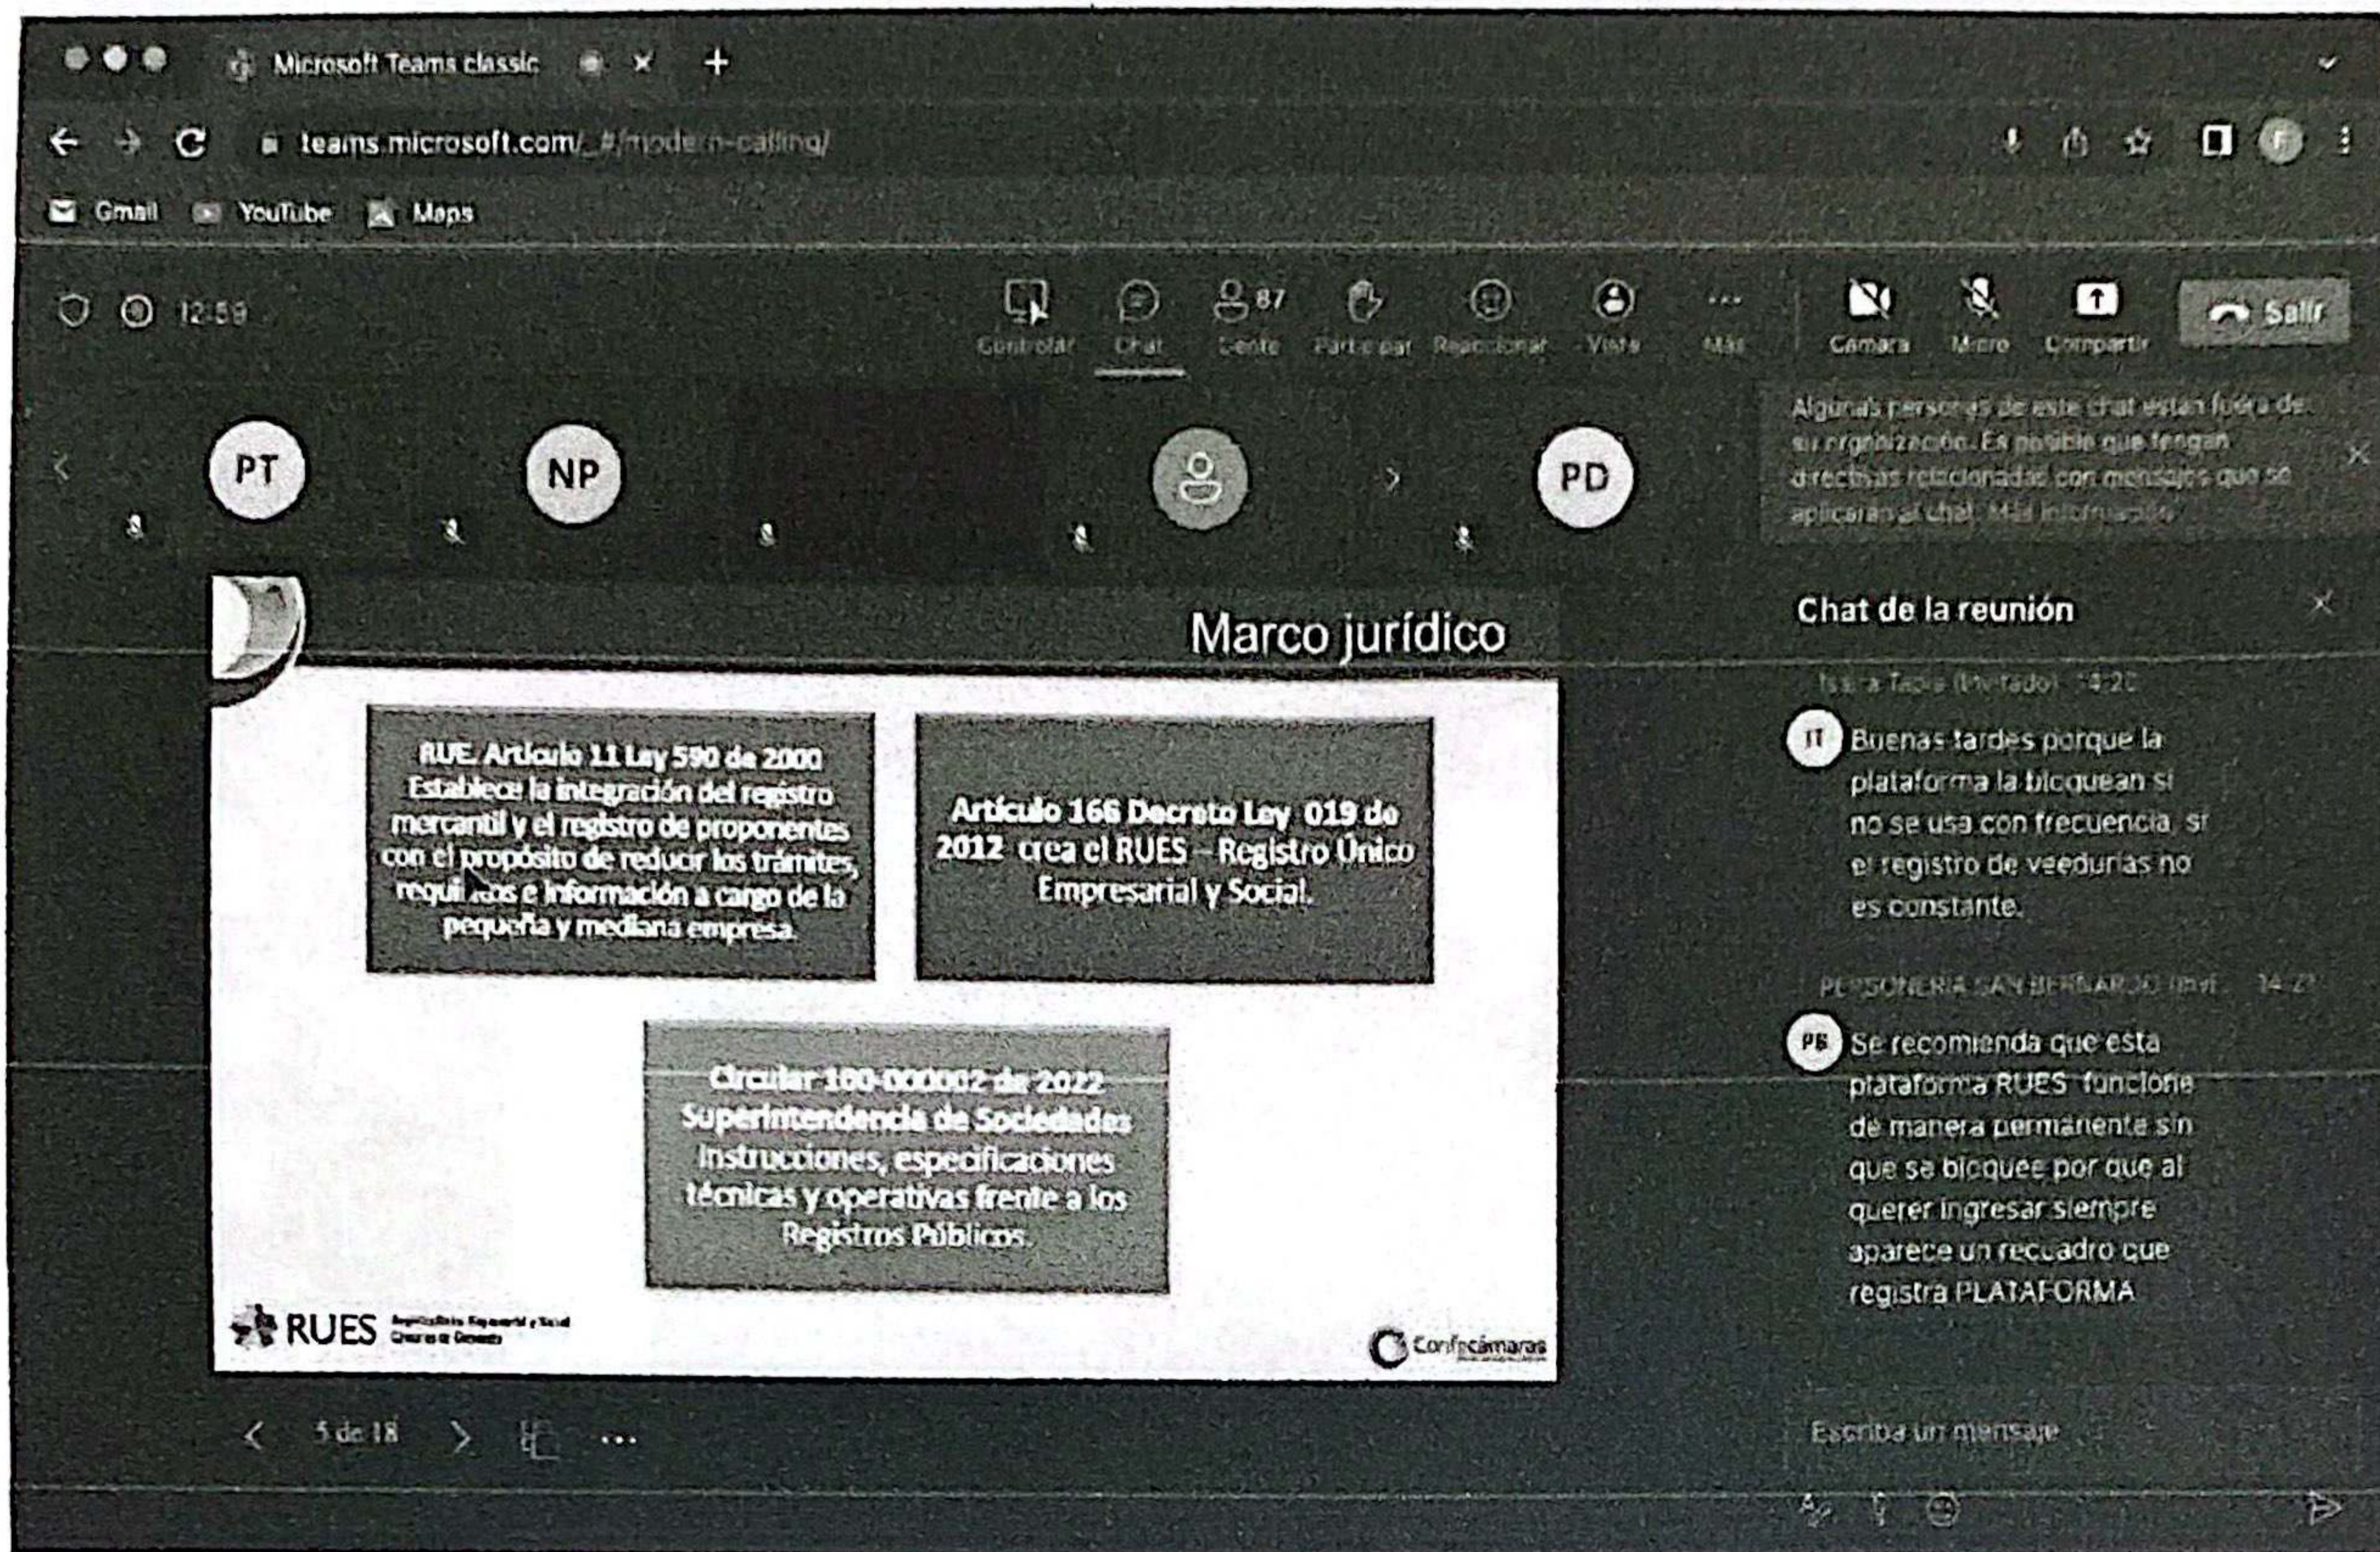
Microsoft Teams classic

teams.microsoft.com/_#/modern-calling/

Gmail YouTube Maps

12:59

Controlar Chat 87 Gente Participar Reaccionar Vista Más Cámara Micro Compartir Salir

PT NP PD

Algunas personas de este chat están fuera de su organización. Es posible que tengan directivas relacionadas con mensajes que se aplicarán al chat. Más información

Marco jurídico

RUE. Artículo 11 Ley 590 de 2000 Establece la integración del registro mercantil y el registro de proponentes con el propósito de reducir los trámites, requisitos e información a cargo de la pequeña y mediana empresa.

Artículo 166 Decreto Ley 019 de 2012 crea el RUES – Registro Único Empresarial y Social.

Circular 100-000002 de 2022 Superintendencia de Sociedades Instrucciones, especificaciones técnicas y operativas frente a los Registros Públicos.

RUES

Confecámaras

5 de 18

Chat de la reunión

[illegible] (Invitado) 14:20

IT Buenas tardes porque la plataforma la bloquean si no se usa con frecuencia, si el registro de veedurias no es constante.

PERSONERIA SAN BERNARDO (Invi... 14:2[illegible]

PB Se recomienda que esta plataforma RUES funcione de manera permanente sin que se bloquee por que al querer ingresar siempre aparece un recuadro que registra PLATAFORMA

Escriba un mensaje